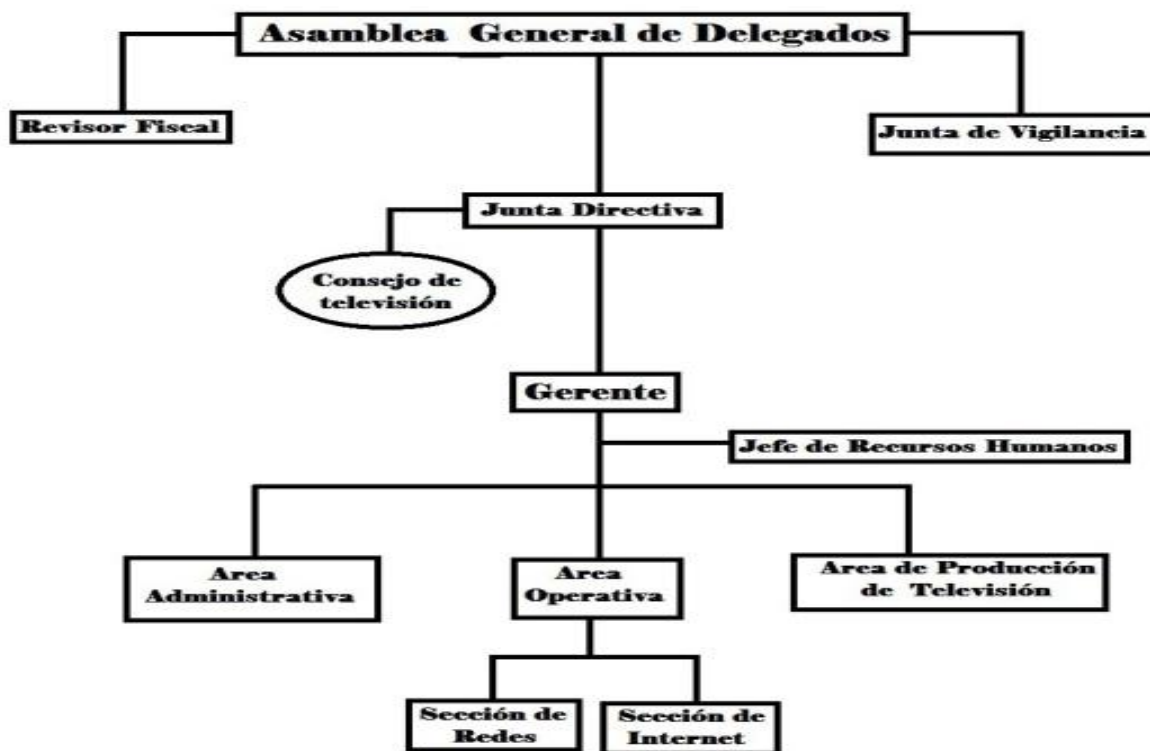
Asamblea General de Delegados

Revisor Fiscal

Junta de Vigilancia

Junta Directiva

Consejo de televisión

Gerente

Jefe de Recursos Humanos

Area Administrativa

Area Operativa

Area de Producción de Televisión

Sección de Redes

Sección de Internet